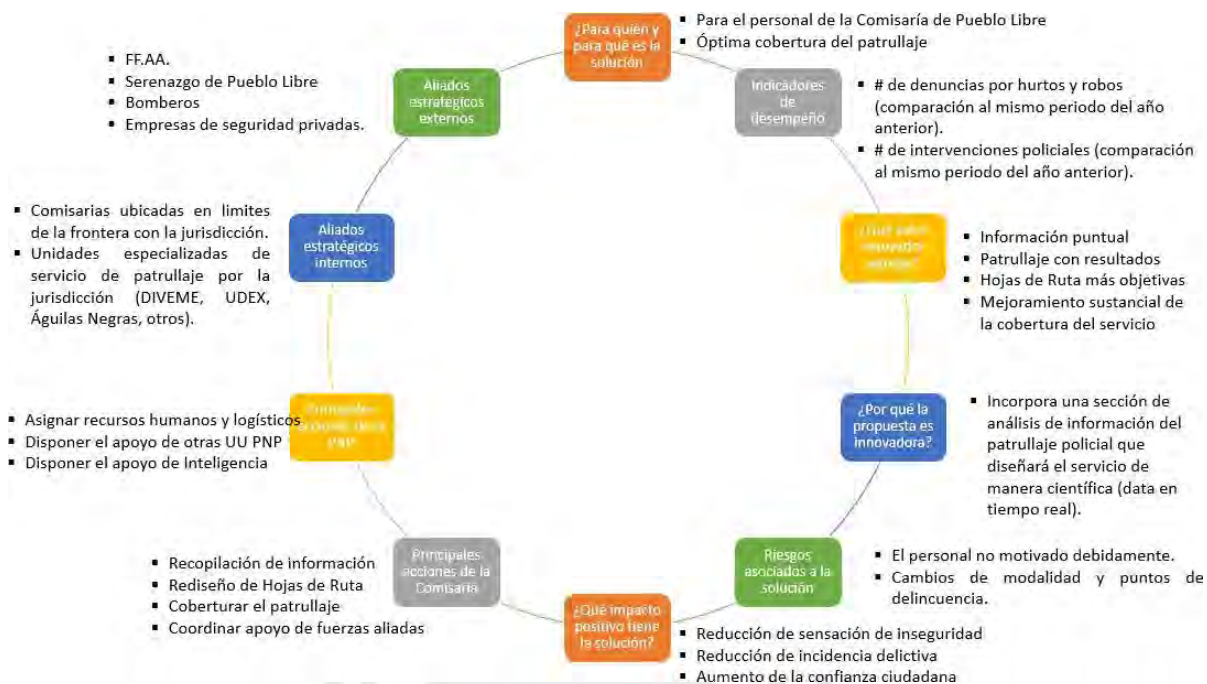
¿Para quién y para qué es la solución

- Para el personal de la Comisaría de Pueblo Libre
- Óptima cobertura del patrullaje

Indicadores de desempeño

- # de denuncias por hurtos y robos (comparación al mismo periodo del año anterior).
- # de intervenciones policiales (comparación al mismo periodo del año anterior).

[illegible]

- Información puntual
- Patrullaje con resultados
- Hojas de Ruta más objetivas
- Mejoramiento sustancial de la cobertura del servicio

¿Por qué la propuesta es innovadora?

- Incorpora una sección de análisis de información del patrullaje policial que diseñará el servicio de manera científica (data en tiempo real).

Riesgos asociados a la solución

- El personal no motivado debidamente.
- Cambios de modalidad y puntos de delincuencia.

¿Qué impacto positivo tiene la solución?

- Reducción de sensación de inseguridad
- Reducción de incidencia delictiva
- Aumento de la confianza ciudadana

Principales acciones de la Comisaría

- Recopilación de información
- Rediseño de Hojas de Ruta
- Coberturar el patrullaje
- Coordinar apoyo de fuerzas aliadas

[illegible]

- Asignar recursos humanos y logísticos
- Disponer el apoyo de otras UU PNP
- Disponer el apoyo de Inteligencia

Aliados estratégicos internos

- Comisarias ubicadas en limites de la frontera con la jurisdicción.
- Unidades especializadas de servicio de patrullaje por la jurisdicción (DIVEME, UDEX, Águilas Negras, otros).

Aliados estratégicos externos

- FF.AA.
- Serenazgo de Pueblo Libre
- Bomberos
- Empresas de seguridad privadas.